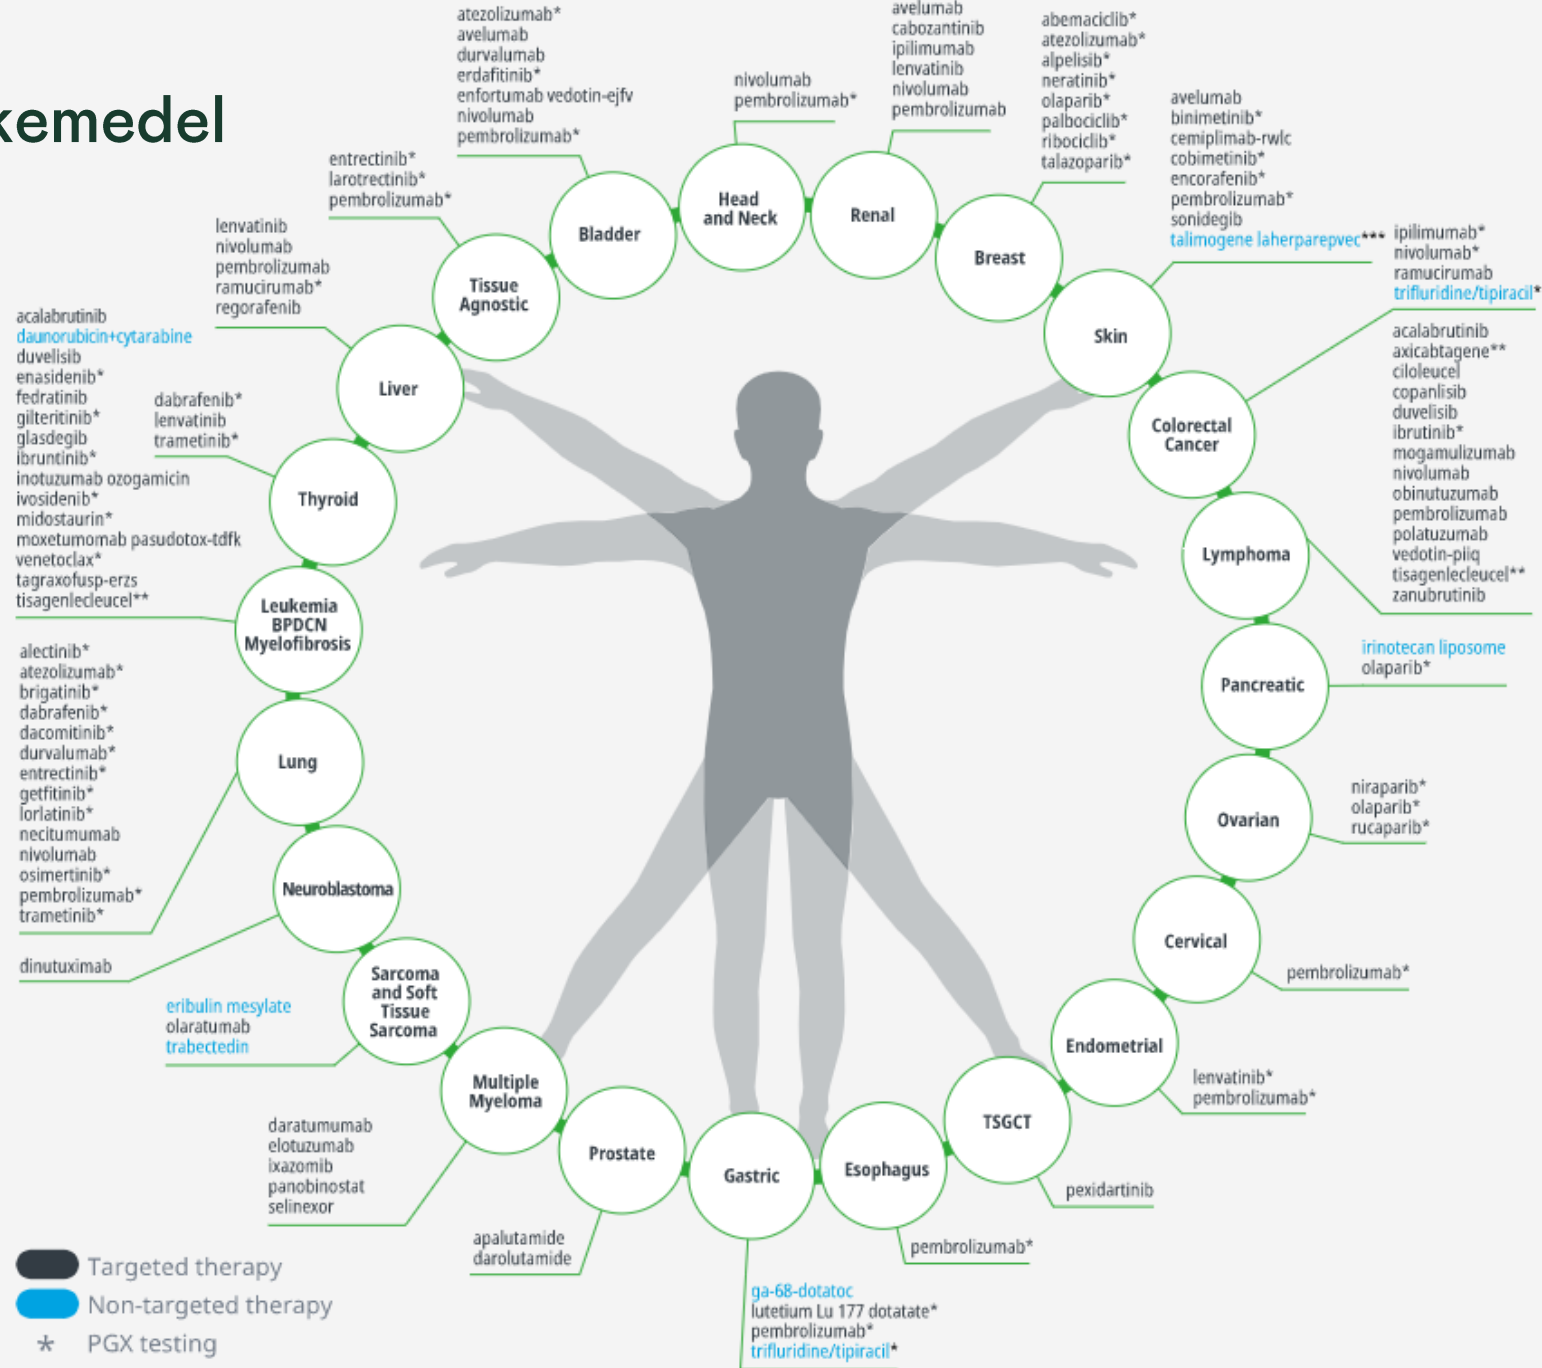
kemedel

atezolizumab*
avelumab
durvalumab
erdafitinib*
enfortumab vedotin-ejfv
nivolumab
pembrolizumab*

nivolumab
pembrolizumab*

avelumab
cabozantinib
ipilimumab
lenvatinib
nivolumab
pembrolizumab

abemaciclib*
atezolizumab*
alpelisib*
neratinib*
olaparib*
palbociclib*
ribociclib*
talazoparib*

avelumab
binimetinib*
cemiplimab-rwlc
cobimetinib*
encorafenib*
pembrolizumab*
sonidegib
talimogene laherparepvec***

ipilimumab*
nivolumab*
ramucirumab
trifluridine/tipiracil*

entrectinib*
larotrectinib*
pembrolizumab*

lenvatinib
nivolumab
pembrolizumab
ramucirumab*
regorafenib

Bladder
Head and Neck
Renal
Breast
Tissue Agnostic
Skin
Liver
Colorectal Cancer

acalabrutinib
daunorubicin+cytarabine
duvelisib
enasidenib*
fedratinib
gilteritinib*
glasdegib
ibruntinib*
inotuzumab ozogamicin
ivosidenib*
midostaurin*
moxetumomab pasudotox-tdfk
venetoclax*
tagraxofusp-erzs
tisagenlecleucel**

dabrafenib*
lenvatinib
trametinib*

acalabrutinib
axicabtagene**
ciloleucel
copanlisib
duvelisib
ibrutinib*
mogamulizumab
nivolumab
obinutuzumab
pembrolizumab
polatuzumab
vedotin-piiq
tisagenlecleucel**
zanubrutinib

Thyroid
Lymphoma
Leukemia BPDCN Myelofibrosis
Pancreatic

irinotecan liposome
olaparib*

alectinib*
atezolizumab*
brigatinib*
dabrafenib*
dacomitinib*
durvalumab*
entrectinib*
getfitinib*
lorlatinib*
necitumumab
nivolumab
osimertinib*
pembrolizumab*
trametinib*

Lung
Ovarian

niraparib*
olaparib*
rucaparib*

Neuroblastoma
Cervical

dinutuximab

pembrolizumab*

Sarcoma and Soft Tissue Sarcoma

eribulin mesylate
olaratumab
trabectedin

Endometrial
Multiple Myeloma
TSGCT

lenvatinib*
pembrolizumab*

Prostate
Gastric
Esophagus

daratumumab
elotuzumab
ixazomib
panobinostat
selinexor

pexidartinib

apalutamide
darolutamide

pembrolizumab*

ga-68-dotatoc
lutetium Lu 177 dotatate*
pembrolizumab*
trifluridine/tipiracil*

Targeted therapy
Non-targeted therapy
* PGX testing